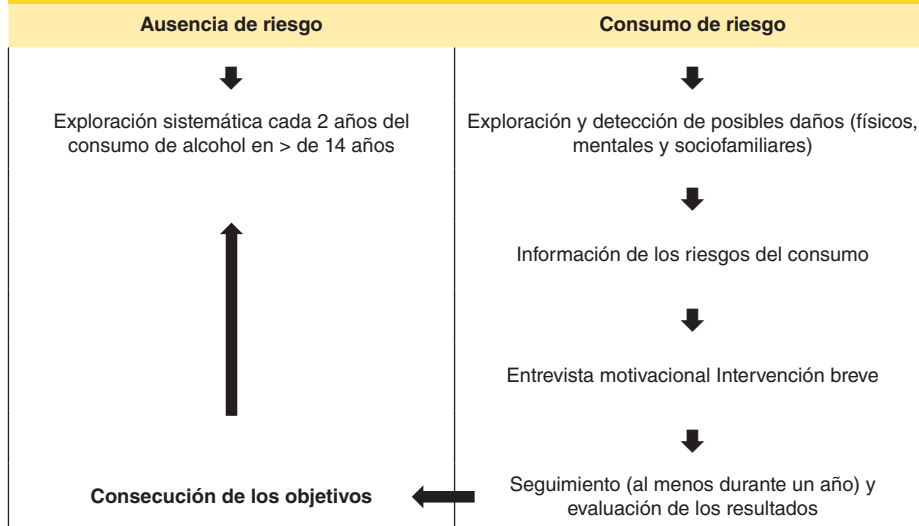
Ausencia de riesgo

Exploración sistemática cada 2 años del consumo de alcohol en > de 14 años

Consecución de los objetivos

Consumo de riesgo

Exploración y detección de posibles daños (físicos, mentales y sociofamiliares)

Información de los riesgos del consumo

Entrevista motivacional Intervención breve

Seguimiento (al menos durante un año) y evaluación de los resultados